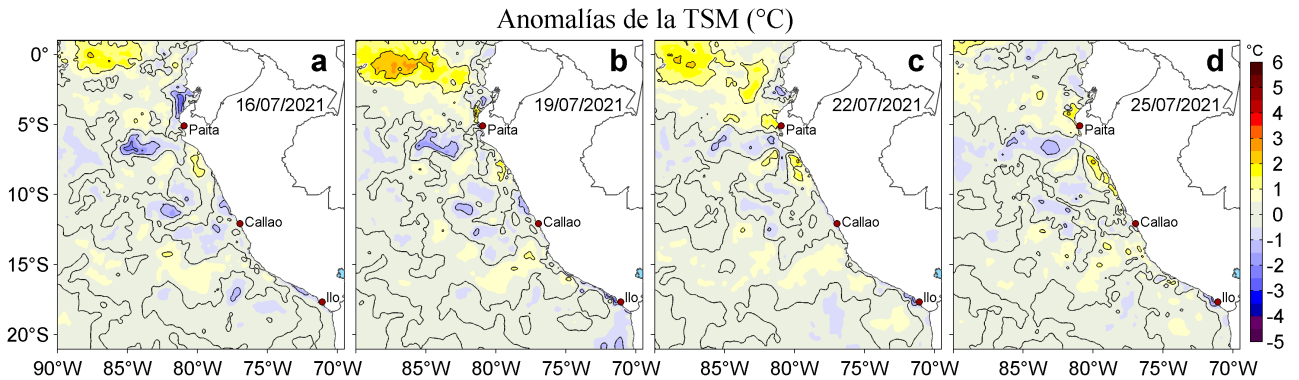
Anomalías de la TSM (°C)

0°
5°S
10°S
15°S
20°S

a
16/07/2021
Paita
Callao
Ilo

b
19/07/2021
Paita
Callao
Ilo

c
22/07/2021
Paita
Callao
Ilo

d
25/07/2021
Paita
Callao
Ilo

90°W 85°W 80°W 75°W 70°W
85°W 80°W 75°W 70°W
85°W 80°W 75°W 70°W
85°W 80°W 75°W 70°W

°C
6
5
4
3
2
1
0
-1
-2
-3
-4
-5